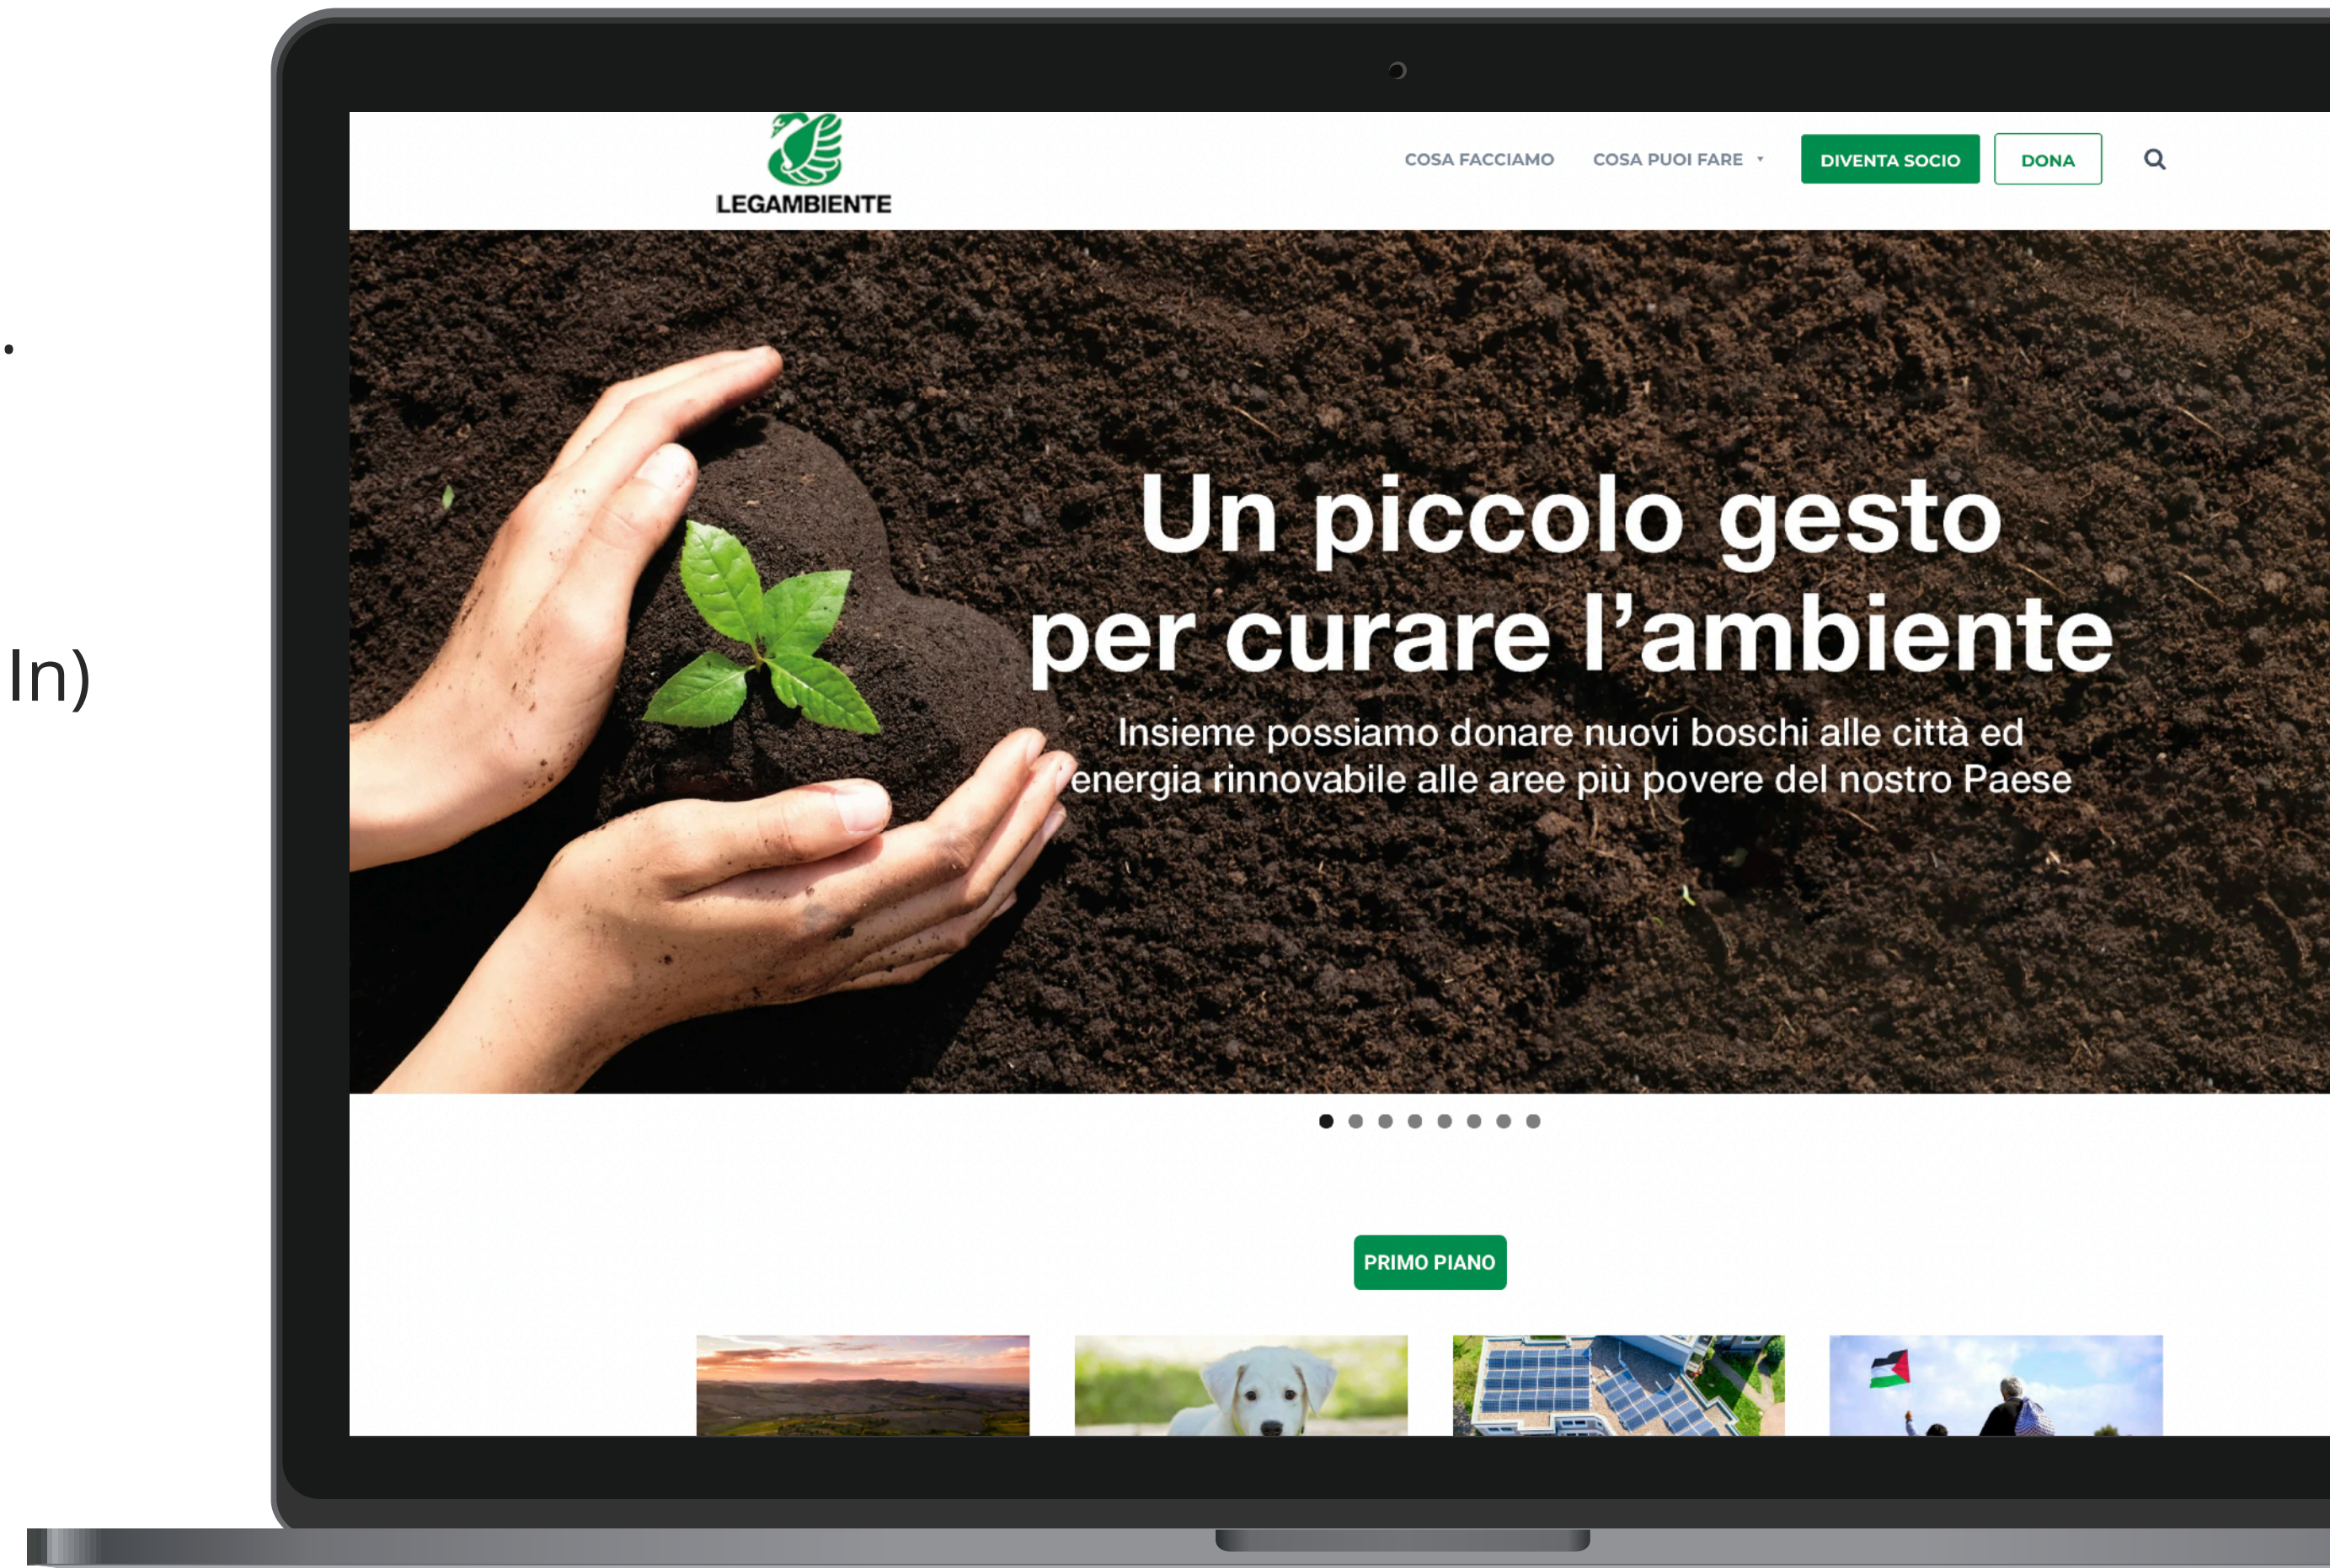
In)

LEGAMBIENTE

COSA FACCIAMO COSA PUOI FARE DIVENTA SOCIO DONA

Un piccolo gesto per curare l'ambiente

Insieme possiamo donare nuovi boschi alle città ed energia rinnovabile alle aree più povere del nostro Paese

PRIMO PIANO